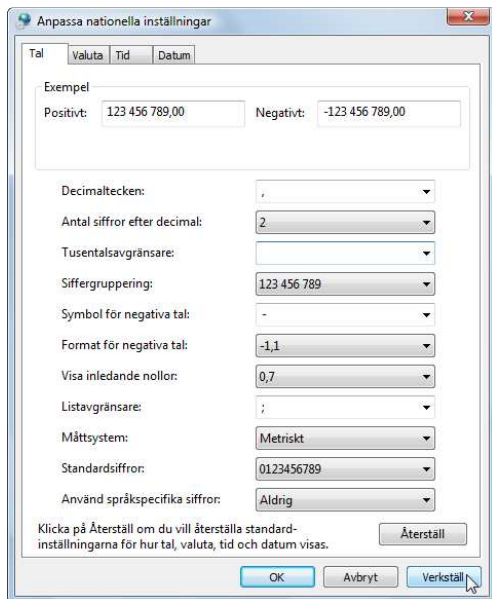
Anpassa nationella inställningar

Tal | Valuta | Tid | Datum

Exempel

Positivt: 123 456 789,00 Negativt: -123 456 789,00

| | |
|---|---|
| Decimaltecken: | , |
| Antal siffror efter decimal: | 2 |
| Tusentalsavgränsare: | |
| Siffergruppering: | 123 456 789 |
| Symbol för negativa tal: | - |
| Format för negativa tal: | -1,1 |
| Visa inledande nollor: | 0,7 |
| Listavgränsare: | ; |
| Måttsystem: | Metriskt |
| Standardsiffror: | 0123456789 |
| Använd språkspecifika siffror: | Aldrig |

Klicka på Återställ om du vill återställa standardinställningarna för hur tal, valuta, tid och datum visas.

Återställ

OK Avbryt Verkställ